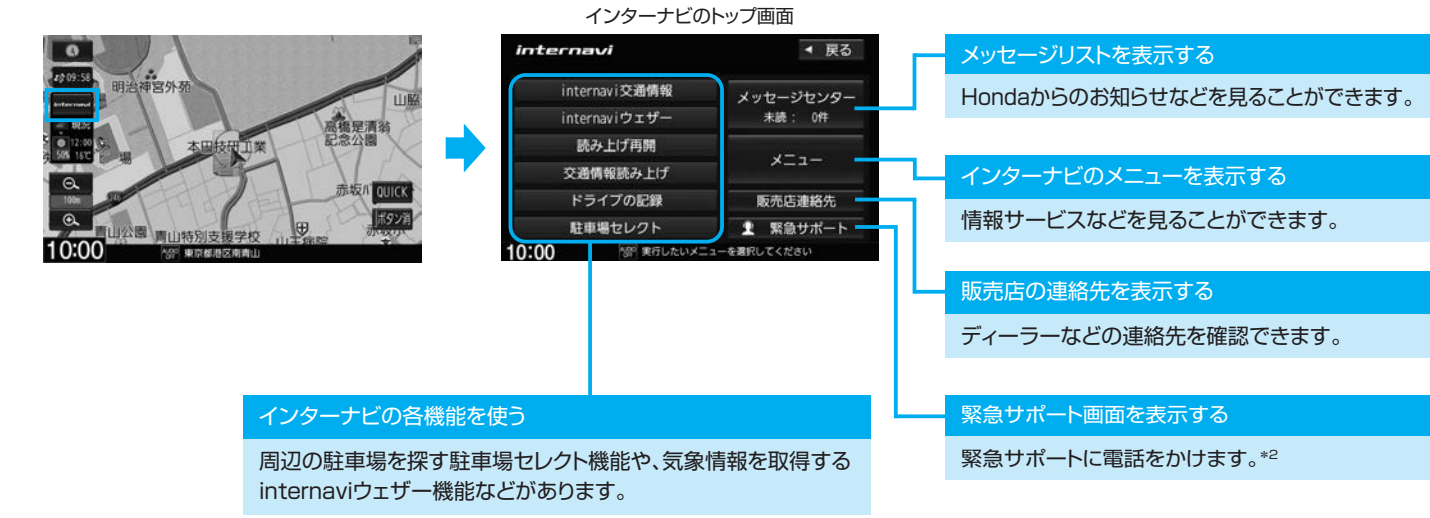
インターナビのトップ画面

09:58
明治神宮外苑
山脈
高橋是清翁記念公園
本田技研工業
12:00
50% 16℃
場
100m
赤坂I
QUICK
ボタン消
青山公園
青山特別支援学校
10:00
東京都港区南青山

internavi
◀ 戻る
internavi交通情報
internaviウェザー
読み上げ再開
交通情報読み上げ
ドライブの記録
駐車場セレクト
メッセージセンター
未読： 0件
メニュー
販売店連絡先
緊急サポート
10:00
実行したいメニューを選択してください

メッセージリストを表示する
Hondaからのお知らせなどを見ることができます。

インターナビのメニューを表示する
情報サービスなどを見ることができます。

販売店の連絡先を表示する
ディーラーなどの連絡先を確認できます。

緊急サポート画面を表示する
緊急サポートに電話をかけます。*2

インターナビの各機能を使う
周辺の駐車場を探す駐車場セレクト機能や、気象情報を取得するinternaviウェザー機能などがあります。